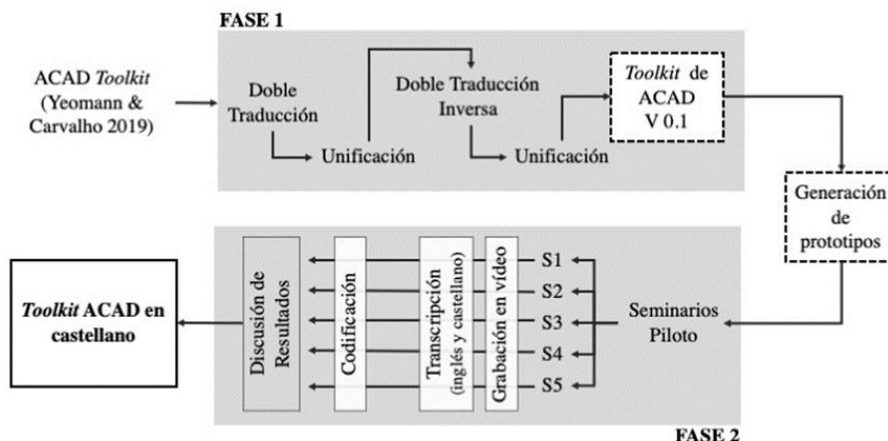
FASE 1

ACAD *Toolkit* (Yeomann & Carvalho 2019)

Doble Traducción

Unificación

Doble Traducción Inversa

Unificación

*Toolkit* de ACAD V 0.1

Generación de prototipos

Seminarios Piloto

S1
S2
S3
S4
S5

Grabación en vídeo

Transcripción (inglés y castellano)

Codificación

Discusión de Resultados

***Toolkit* ACAD en castellano**

FASE 2